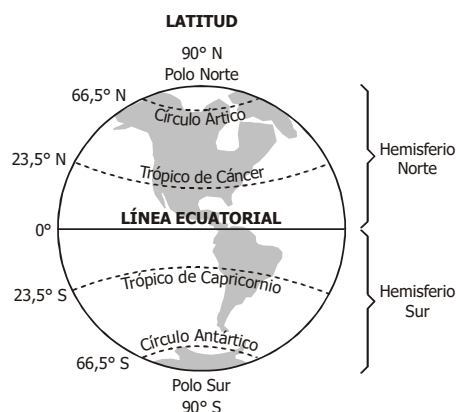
LATITUD

90° N
Polo Norte

66,5° N

Círculo Ártico

23,5° N

Trópico de Cáncer

Hemisferio Norte

0°

LÍNEA ECUATORIAL

23,5° S

Trópico de Capricornio

Hemisferio Sur

Círculo Antártico

66,5° S

Polo Sur
90° S